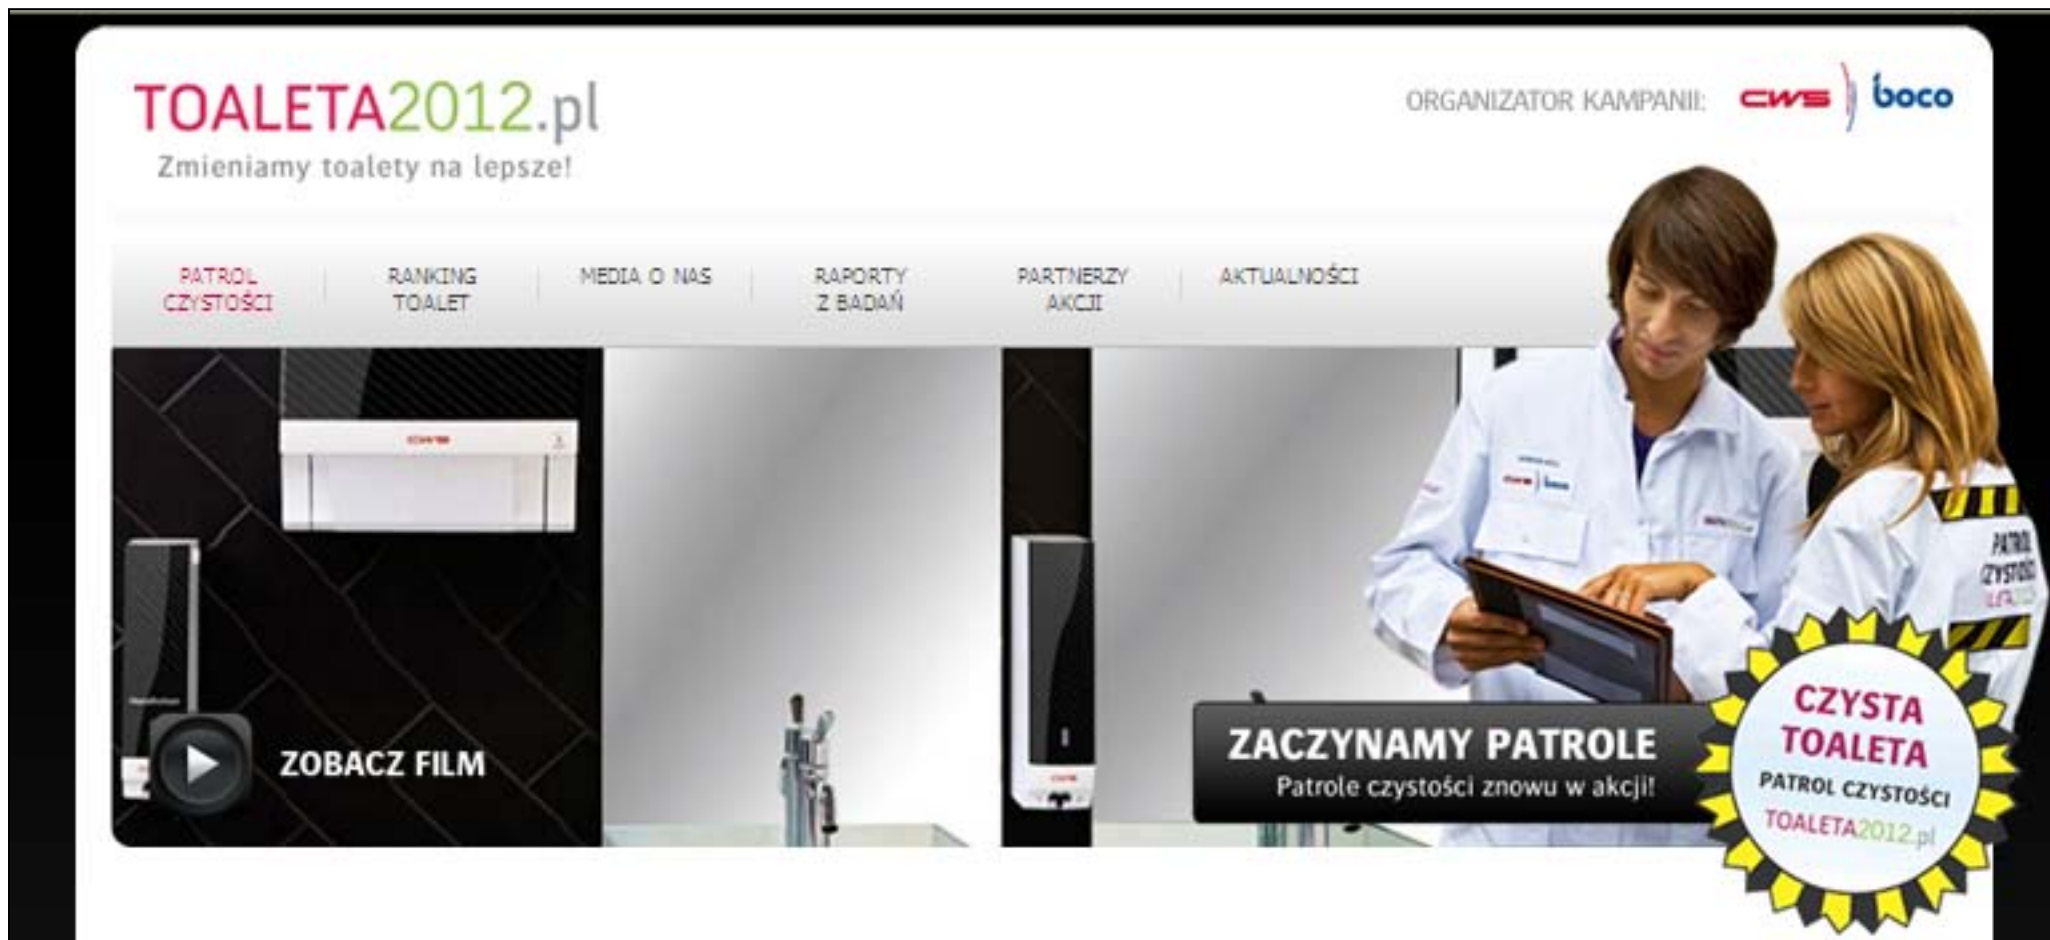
TOALETA2012.pl
Zmieniamy toalety na lepsze!

ORGANIZATOR KAMPANII: cws boco

PATROL CZYSTOŚCI | RANKING TOALET | MEDIA O NAS | RAPORTY Z BADAŃ | PARTNERZY AKCJI | AKTUALNOŚCI

ZOBACZ FILM

ZACZYNAMY PATROLE
Patrole czystości znowu w akcji!

CZYSTA TOALETA
PATROL CZYSTOŚCI
TOALETA2012.pl